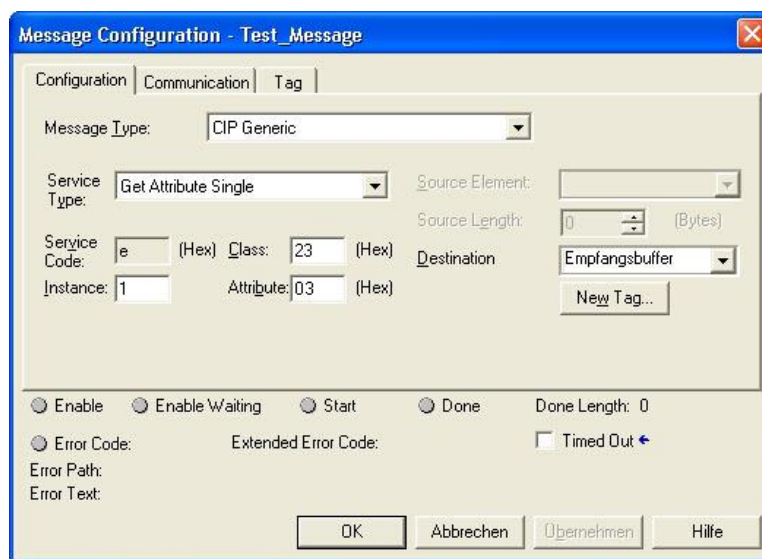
Message Configuration - Test_Message

Configuration | Communication | Tag

Message Type: CIP Generic

Service Type: Get Attribute Single

Source Element:

Source Length: 0 (Bytes)

Service Code: e (Hex) Class: 23 (Hex)

Destination Empfangsbuffer

Instance: 1 Attribute: 03 (Hex)

New Tag...

Enable Enable Waiting Start Done Done Length: 0

Error Code: Extended Error Code: Timed Out

Error Path:
Error Text:

OK Abbrechen Übernehmen Hilfe